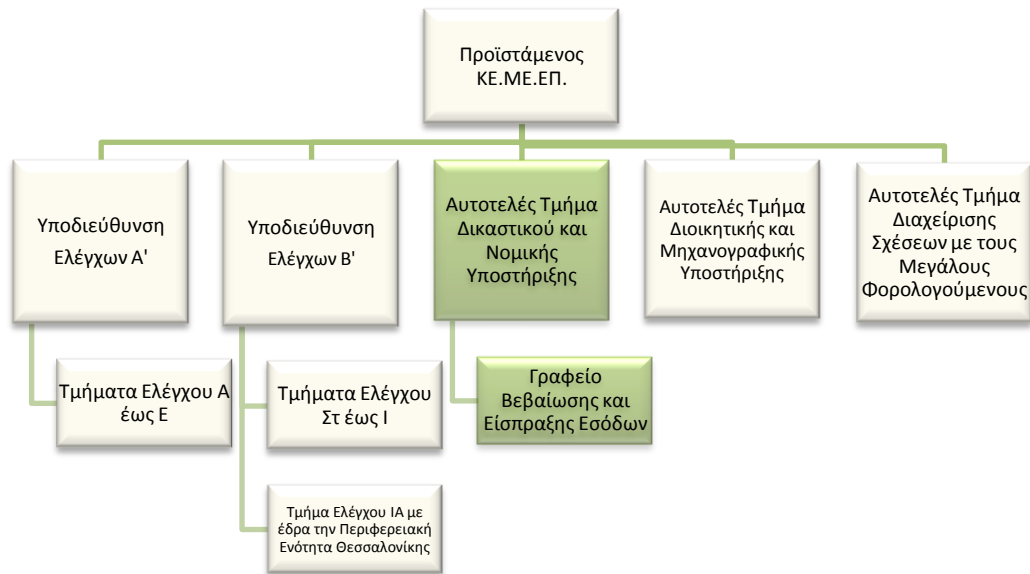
Προϊστάμενος ΚΕ.ΜΕ.ΕΠ.

Υποδιεύθυνση Ελέγχων Α'

Υποδιεύθυνση Ελέγχων Β'

Αυτοτελές Τμήμα Δικαστικού και Νομικής Υποστήριξης

Αυτοτελές Τμήμα Διοικητικής και Μηχανογραφικής Υποστήριξης

Αυτοτελές Τμήμα Διαχείρισης Σχέσεων με τους Μεγάλους Φορολογούμενους

Τμήματα Ελέγχου Α έως Ε

Τμήματα Ελέγχου Στ έως Ι

Γραφείο Βεβαίωσης και Είσπραξης Εσόδων

Τμήμα Ελέγχου ΙΑ με έδρα την Περιφερειακή Ενότητα Θεσσαλονίκης